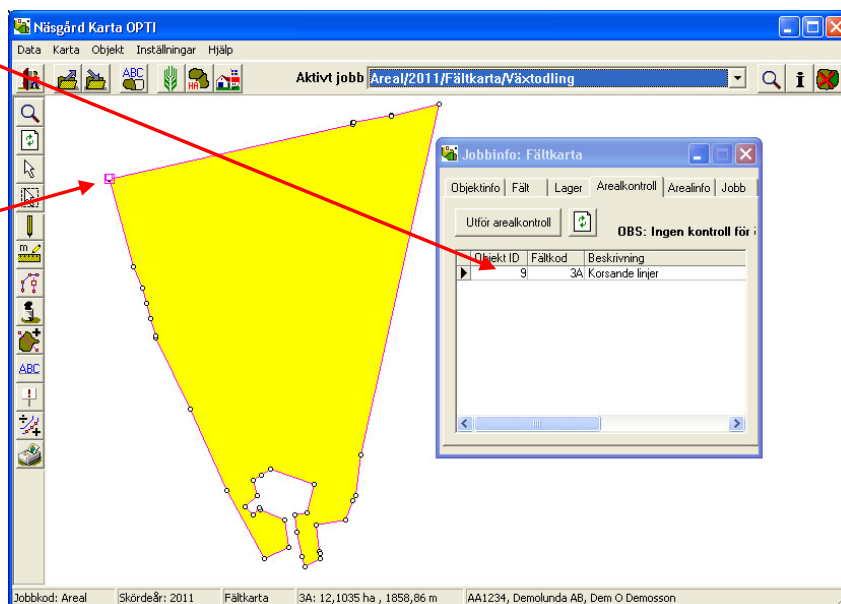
Näsgård Karta OPTI

Data Karta Objekt Inställningar Hjälp

ABC

Aktivt jobb Areal/2011/Fältkarta/Växtodling

ABC

Jobbinfo: Fältkarta

Objektinfo Fält Lager Arealkontroll Arealinfo Jobb

Utför arealkontroll

OBS: Ingen kontroll för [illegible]

| Objekt ID | Fältkod | Beskrivning |
|---|---|---|
| 9 | 3A | Korsande linjer |

Jobbkod: Areal | Skördeår: 2011 | Fältkarta | 3A: 12,1035 ha , 1858,86 m | AA1234, Demolunda AB, Dem O Demosson